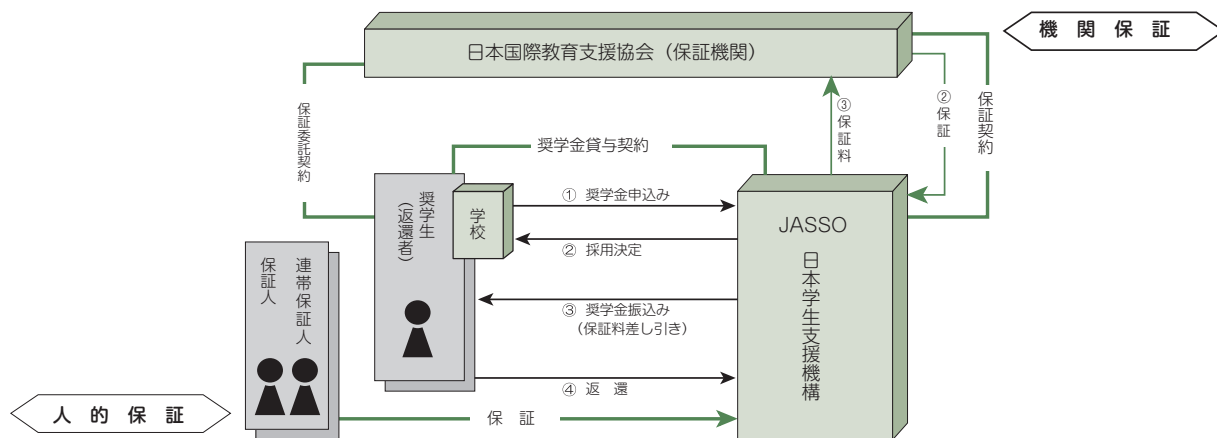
日本国際教育支援協会（保証機関）

機 関 保 証

保証委託契約

奨学金貸与契約

③保証料

②保証

保証契約

奨学生（返還者）

学校

① 奨学金申込み

② 採用決定

③ 奨学金振込み（保証料差し引き）

④ 返 還

JASSO

日本学生支援機構

保証人

連帯保証人

人 的 保 証

保 証